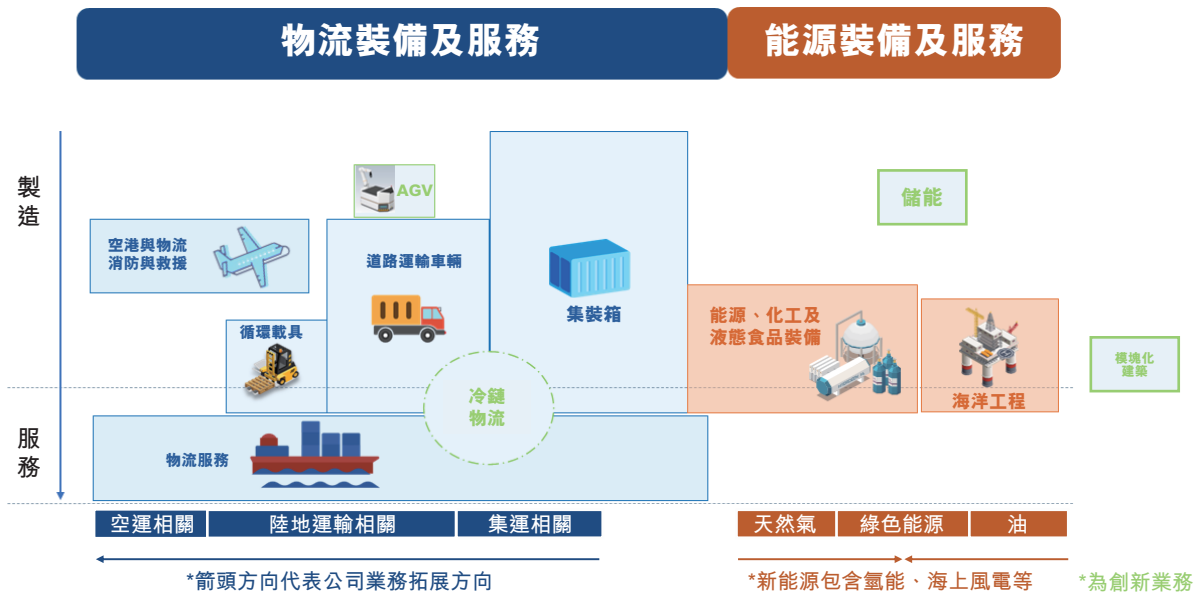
物流裝備及服務

能源裝備及服務

製造

服務

AGV

儲能

空港與物流
消防與救援

道路運輸車輛

集裝箱

能源、化工及液態食品裝備

循環載具

冷鏈物流

海洋工程

模塊化建築

物流服務

| 空運相關 | 陸地運輸相關 | 集運相關 |
|---|---|---|

| 天然氣 | 綠色能源 | 油 |
|---|---|---|

*箭頭方向代表公司業務拓展方向

*新能源包含氫能、海上風電等

*為創新業務